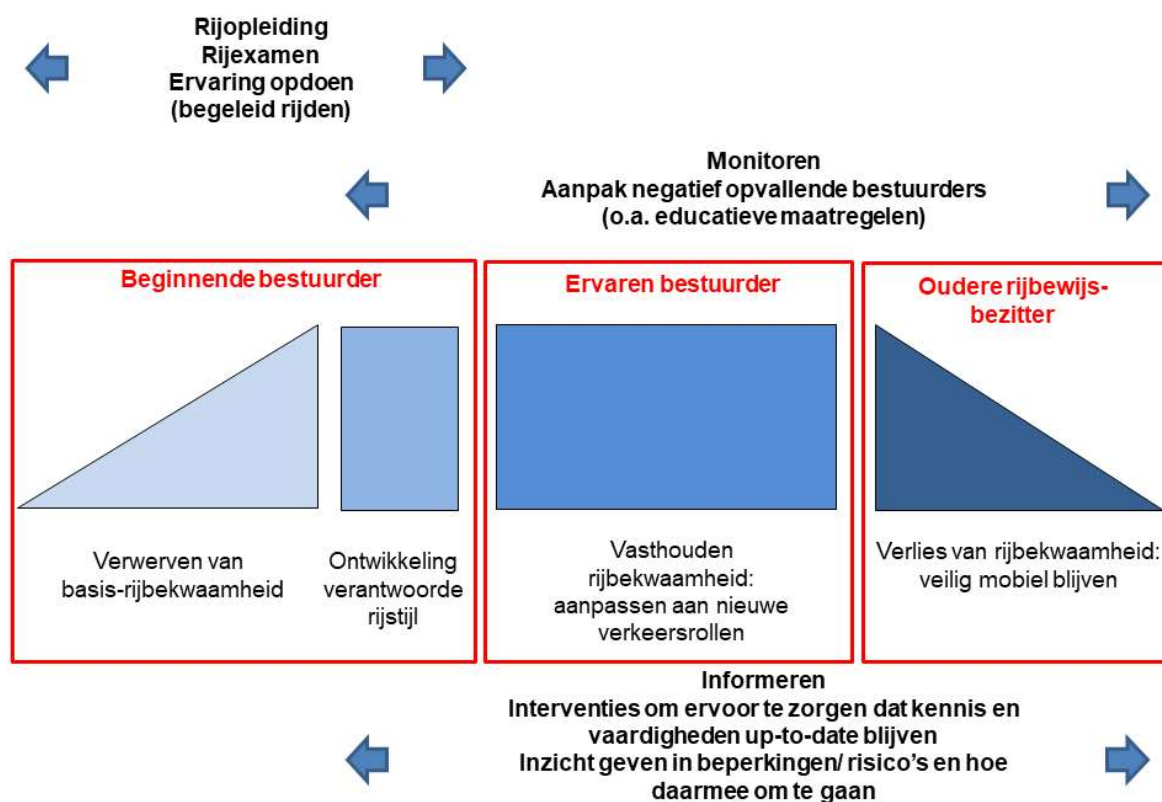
Rijopleiding
Rijexamen
Ervaring opdoen
(begeleid rijden)

Monitoren
Aanpak negatief opvallende bestuurders
(o.a. educatieve maatregelen)

Beginnende bestuurder

Verwerven van basis-rijbekwaamheid

Ontwikkeling verantwoorde rijstijl

Ervaren bestuurder

Vasthouden rijbekwaamheid: aanpassen aan nieuwe verkeersrollen

Oudere rijbewijsbezitter

Verlies van rijbekwaamheid: veilig mobiel blijven

Informeren
Interventies om ervoor te zorgen dat kennis en vaardigheden up-to-date blijven
Inzicht geven in beperkingen/ risico's en hoe daarmee om te gaan